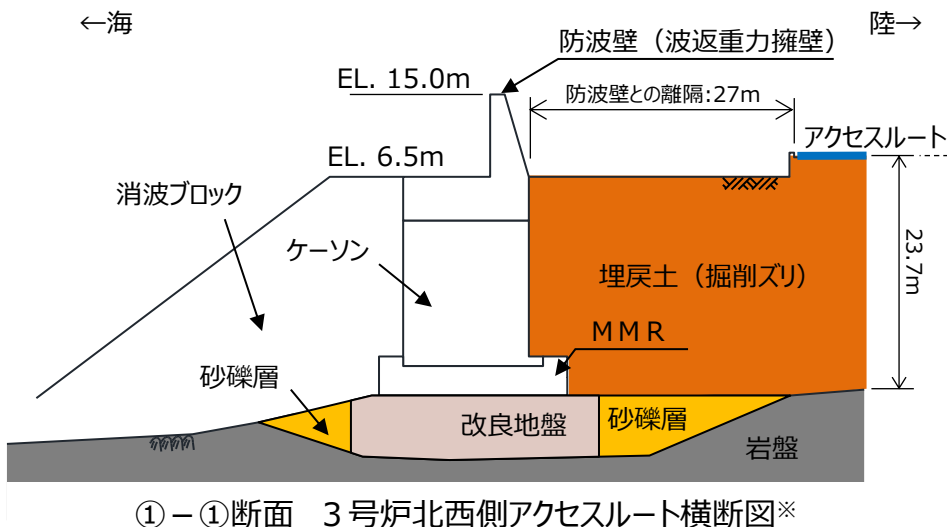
←海

陸→

防波壁（波返重力擁壁）

EL. 15.0m

防波壁との離隔:27m

アクセスルート

EL. 6.5m

消波ブロック

ケーソン

埋戻土（掘削ズリ）

23.7m

ＭＭＲ

砂礫層

改良地盤

砂礫層

岩盤

①－①断面　３号炉北西側アクセスルート横断図※